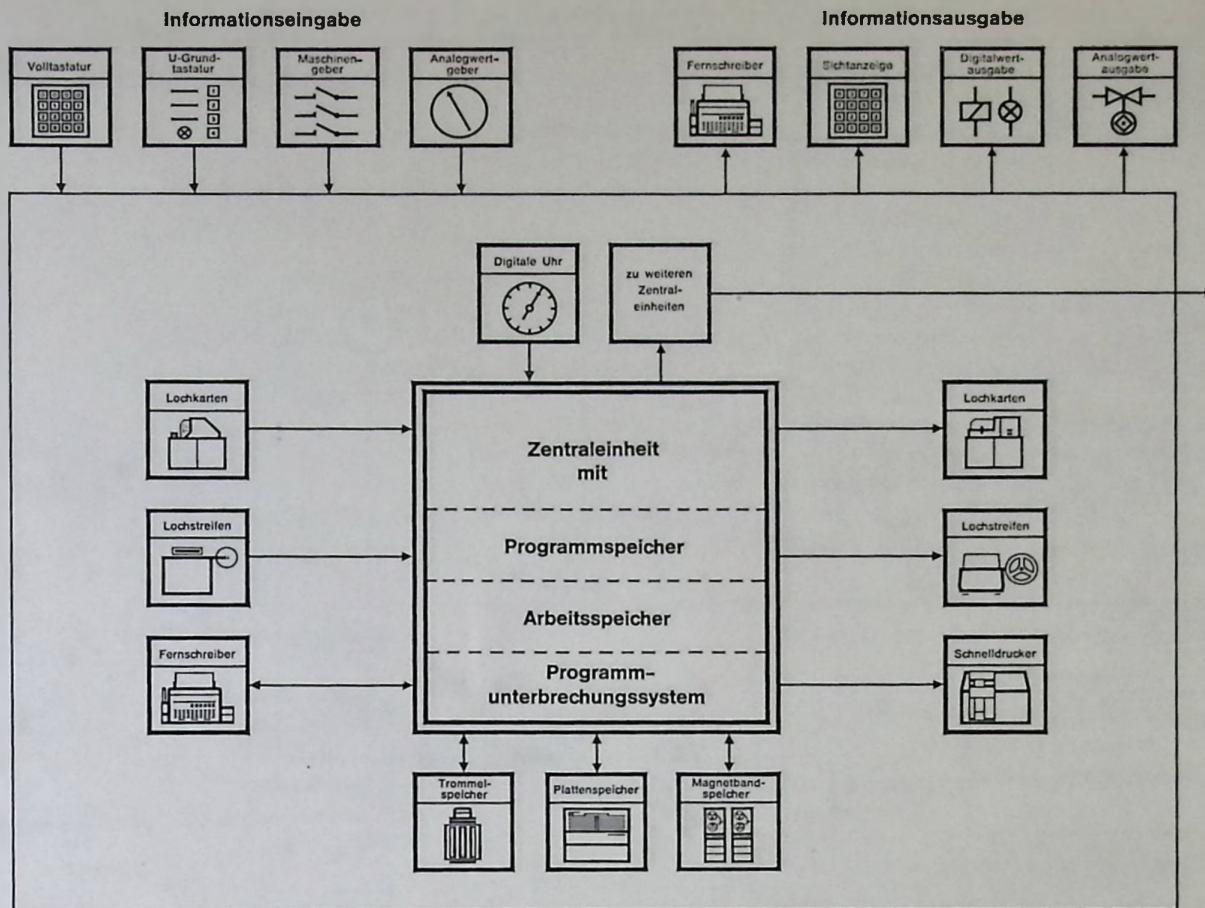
Informationseingabe

Informationsausgabe

Volltastatur

U-Grundtastatur

Maschinengeber

Analogwertgeber

Fernschreiber

Sichtanzeige

Digitalwertausgabe

Analogwertausgabe

Digitale Uhr

zu weiteren Zentraleinheiten

Lochkarten

Lochstreifen

Fernschreiber

Zentraleinheit mit

Programmspeicher

Arbeitsspeicher

Programmunterbrechungssystem

Lochkarten

Lochstreifen

Schnelldrucker

Trommelspeicher

Plattenspeicher

Magnetbandspeicher